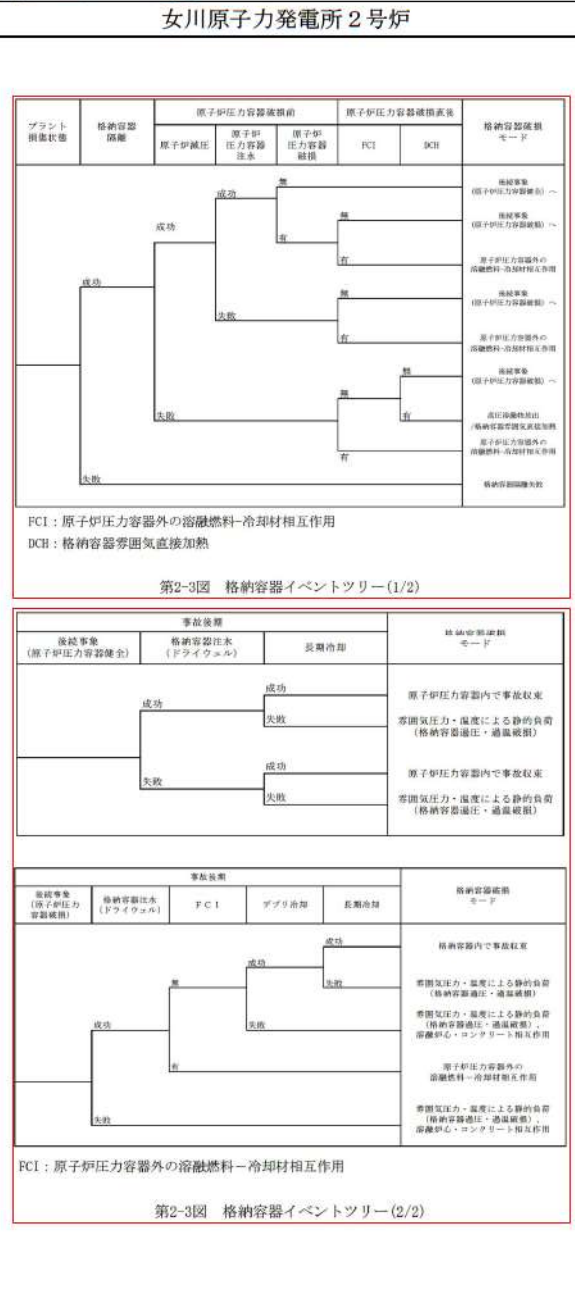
女川原子力発電所２号炉

| プラント損傷状態 | 格納容器隔離 | 原子炉圧力容器破損前 原子炉減圧 | 原子炉圧力容器注水 | 原子炉圧力容器破損 | 原子炉圧力容器破損直後 FCI | DCH | 格納容器破損モード |
|---|---|---|---|---|---|---|---|

成功
成功
成功
無
無
有
有
失敗
無
有
失敗
無
無
有
有
失敗

後続事象（原子炉圧力容器健全）へ
後続事象（原子炉圧力容器破損）へ
原子炉圧力容器外の溶融燃料−冷却材相互作用
後続事象（原子炉圧力容器破損）へ
原子炉圧力容器外の溶融燃料−冷却材相互作用
後続事象（原子炉圧力容器破損）へ
高圧溶融物放出/格納容器雰囲気直接加熱
原子炉圧力容器外の溶融燃料−冷却材相互作用
格納容器隔離失敗

FCI：原子炉圧力容器外の溶融燃料−冷却材相互作用
DCH：格納容器雰囲気直接加熱

第2-3図　格納容器イベントツリー(1/2)

| 事故後期 後続事象（原子炉圧力容器健全） | 格納容器注水（ドライウェル） | 長期冷却 | 格納容器破損モード |
|---|---|---|---|

成功
成功
失敗
失敗
成功
失敗

原子炉圧力容器内で事故収束
雰囲気圧力・温度による静的負荷（格納容器過圧・過温破損）
原子炉圧力容器内で事故収束
雰囲気圧力・温度による静的負荷（格納容器過圧・過温破損）

| 事故後期 後続事象（原子炉圧力容器破損） | 格納容器注水（ドライウェル） | ＦＣＩ | デブリ冷却 | 長期冷却 | 格納容器破損モード |
|---|---|---|---|---|---|

成功
無
成功
成功
失敗
失敗
有
失敗

格納容器内で事故収束
雰囲気圧力・温度による静的負荷（格納容器過圧・過温破損）
雰囲気圧力・温度による静的負荷（格納容器過圧・過温破損），溶融炉心・コンクリート相互作用
原子炉圧力容器外の溶融燃料−冷却材相互作用
雰囲気圧力・温度による静的負荷（格納容器過圧・過温破損），溶融炉心・コンクリート相互作用

FCI：原子炉圧力容器外の溶融燃料−冷却材相互作用

第2-3図　格納容器イベントツリー(2/2)